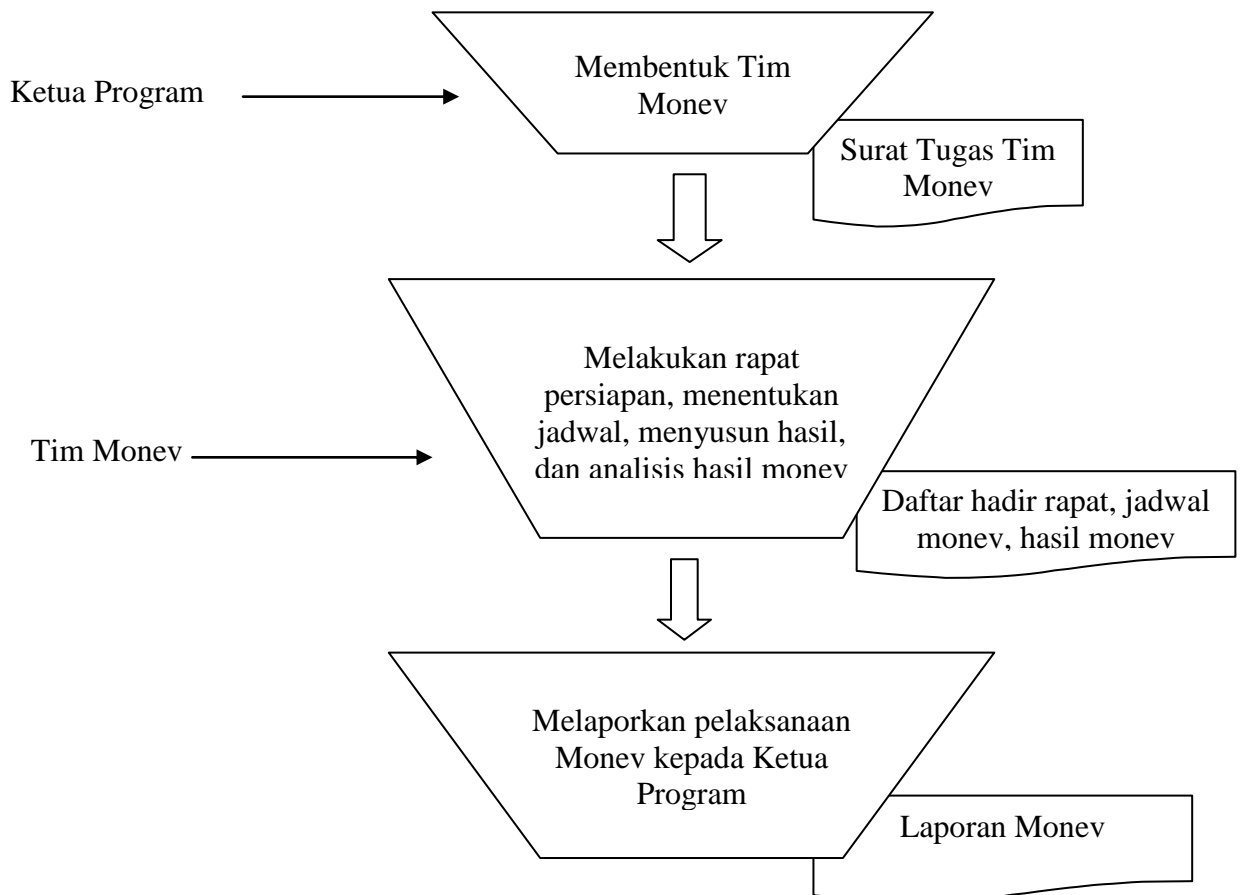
Ketua Program

Membentuk Tim Monev

Surat Tugas Tim Monev

Tim Monev

Melakukan rapat persiapan, menentukan jadwal, menyusun hasil, dan analisis hasil monev

Daftar hadir rapat, jadwal monev, hasil monev

Melaporkan pelaksanaan Monev kepada Ketua Program

Laporan Monev